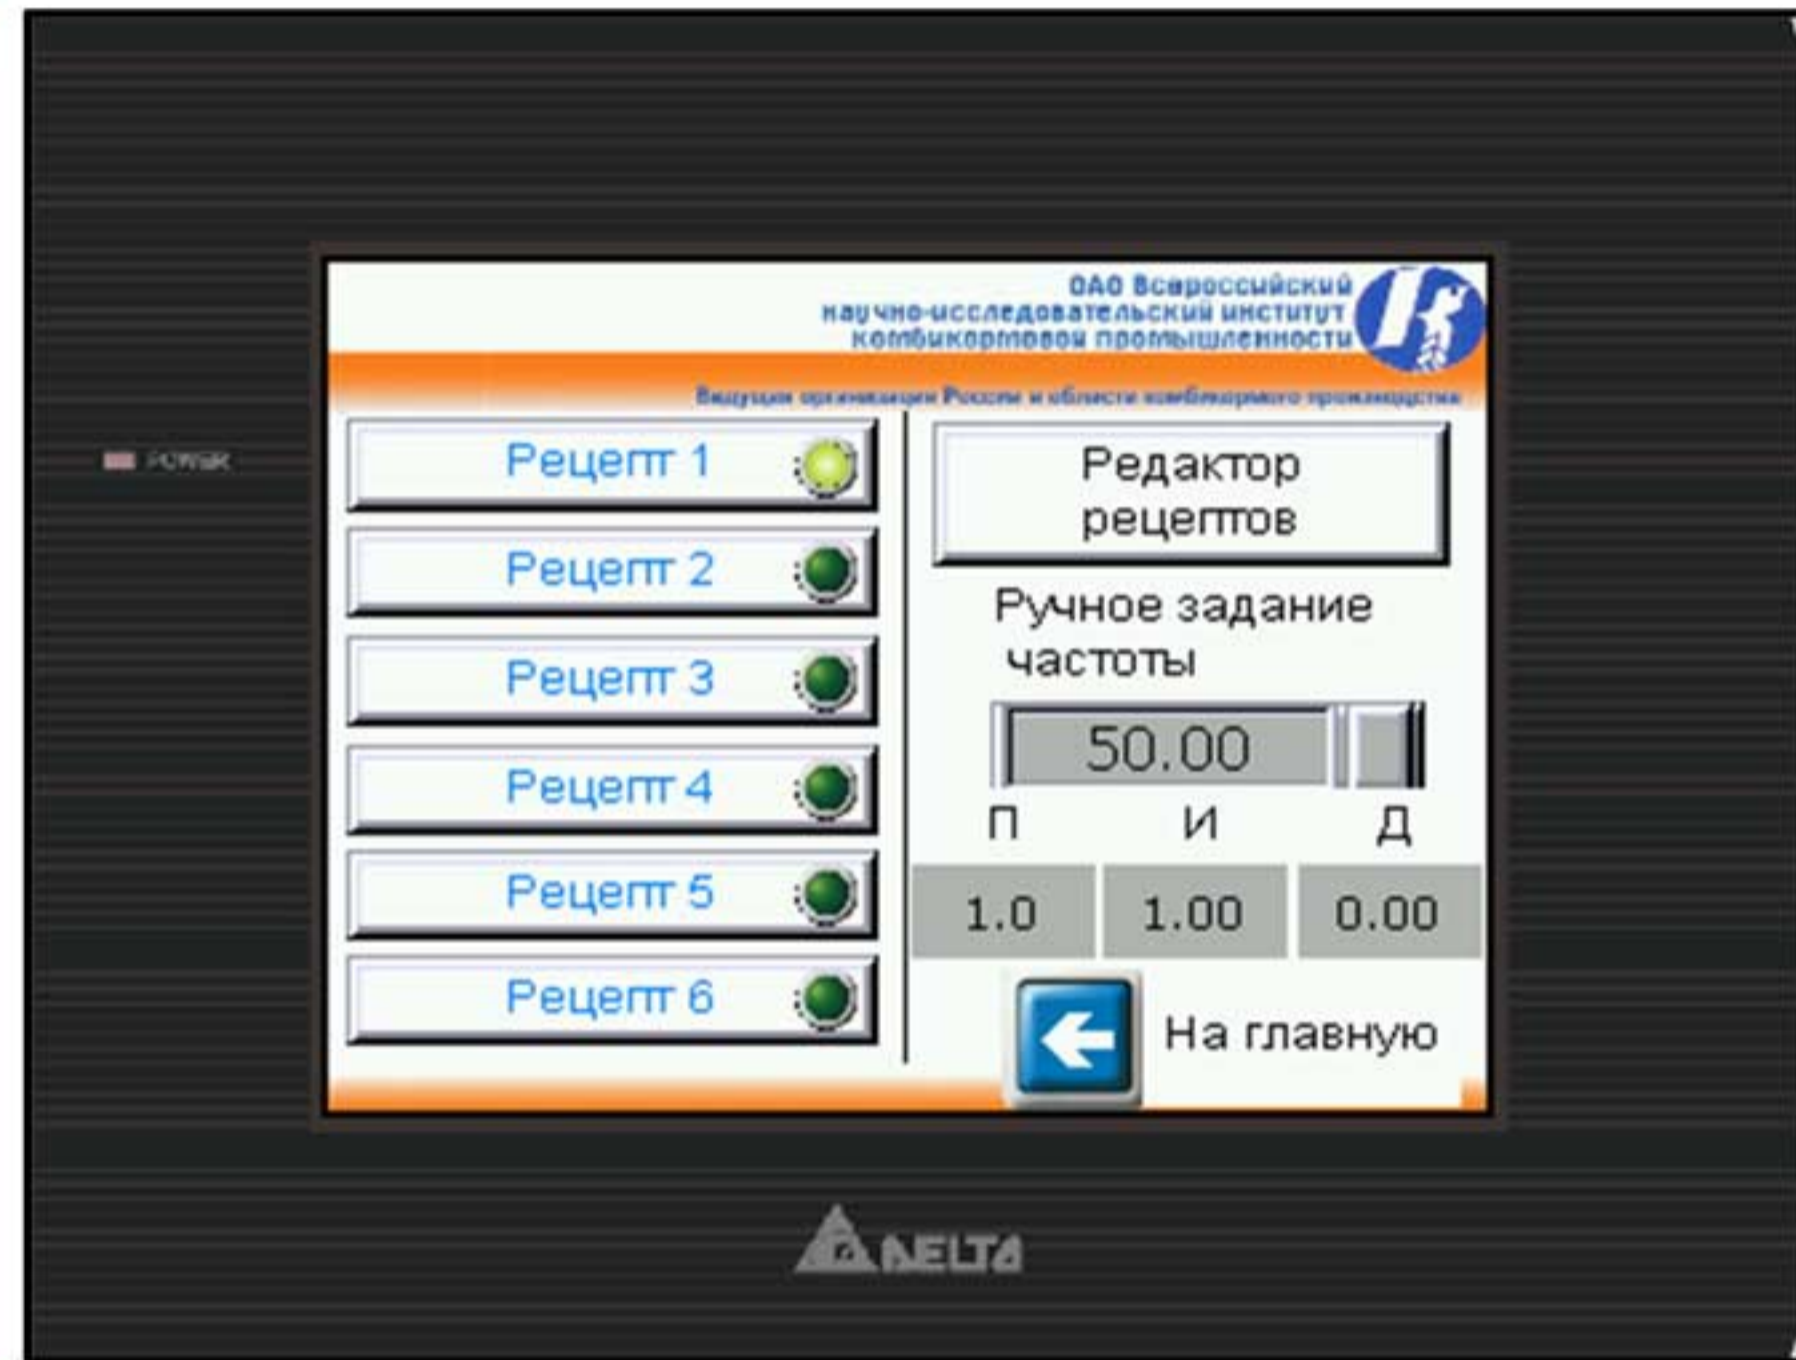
POWER

ОАО Всероссийский научно-исследовательский институт комбикормовой промышленности

Ведущая организация России в области комбикормового производства

Рецепт 1

Рецепт 2

Рецепт 3

Рецепт 4

Рецепт 5

Рецепт 6

Редактор рецептов

Ручное задание частоты

50.00

П И Д

| 1.0 | 1.00 | 0.00 |
|---|---|---|

На главную

DELTA